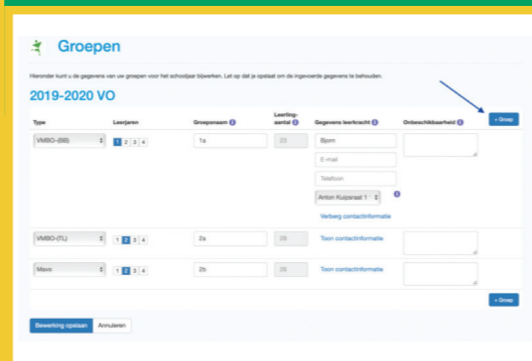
Groepen

Hieronder kunt u de gegevens van uw groepen voor het schooljaar bijwerken. Let op dat je opslaat om de ingevoerde gegevens te behouden.

2019-2020 VO

+ Groep

| Type | Leerjaren | Groepsnaam | Leerling-aantal | Gegevens leerkracht | Onbeschikbaarheid |
|---|---|---|---|---|---|
| VMBO-(BB) | 1 2 3 4 | 1a | 23 | Bjorn<br>E-mail<br>Telefoon<br>Anton Kuijpersstraat 1<br>Verberg contactinformatie | |
| VMBO-(TL) | 1 2 3 4 | 2a | 28 | Toon contactinformatie | |
| Mavo | 1 2 3 4 | 2b | 26 | Toon contactinformatie | |

+ Groep

Bewerking opslaan Annuleren